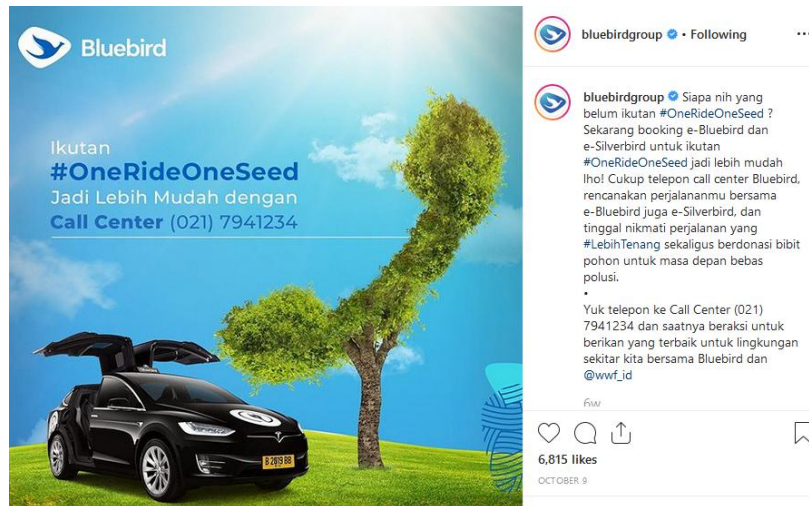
Bluebird

Ikutan
#OneRideOneSeed
Jadi Lebih Mudah dengan
Call Center (021) 7941234

B 2819 BB

bluebirdgroup • Following

bluebirdgroup Siapa nih yang belum ikutan #OneRideOneSeed ? Sekarang booking e-Bluebird dan e-Silverbird untuk ikutan #OneRideOneSeed jadi lebih mudah lho! Cukup telepon call center Bluebird, rencanakan perjalananmu bersama e-Bluebird juga e-Silverbird, dan tinggal nikmati perjalanan yang #LebihTenang sekaligus berdonasi bibit pohon untuk masa depan bebas polusi.
•
Yuk telepon ke Call Center (021) 7941234 dan saatnya beraksi untuk berikan yang terbaik untuk lingkungan sekitar kita bersama Bluebird dan @wwf_id

6w

6,815 likes
OCTOBER 9